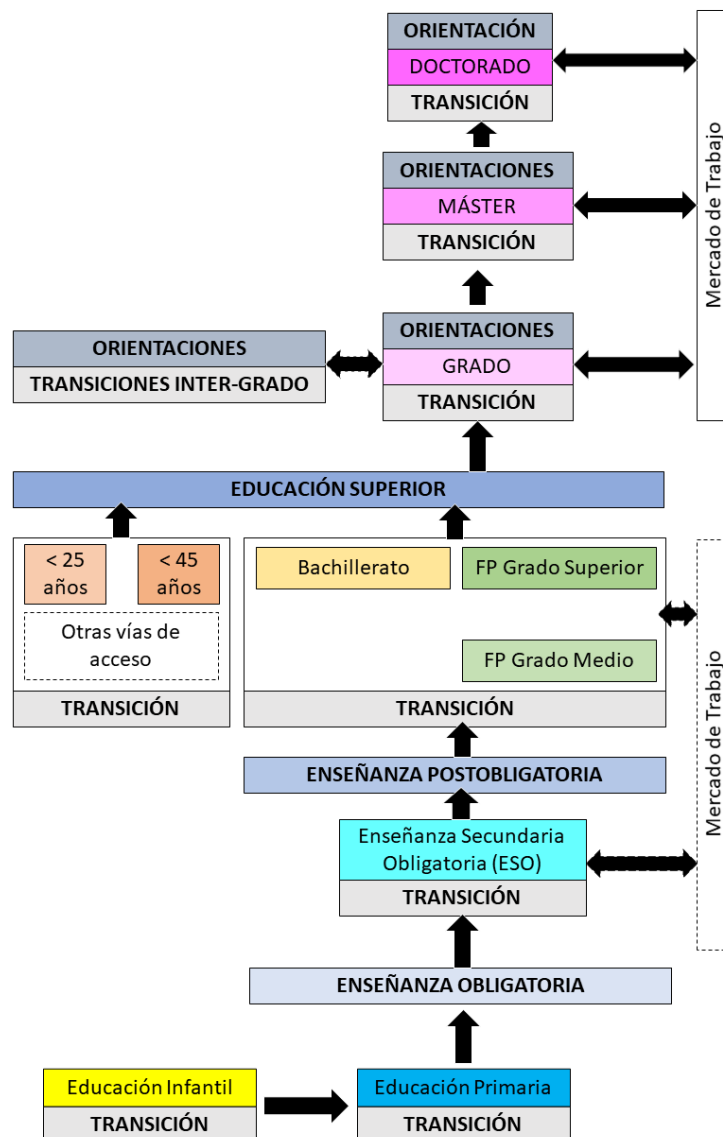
ORIENTACIÓN
DOCTORADO
TRANSICIÓN

ORIENTACIONES
MÁSTER
TRANSICIÓN

Mercado de Trabajo

ORIENTACIONES
TRANSICIONES INTER-GRADO

ORIENTACIONES
GRADO
TRANSICIÓN

EDUCACIÓN SUPERIOR

< 25 años
< 45 años
Otras vías de acceso
TRANSICIÓN

Bachillerato
FP Grado Superior
FP Grado Medio
TRANSICIÓN

Mercado de Trabajo

ENSEÑANZA POSTOBLIGATORIA

Enseñanza Secundaria Obligatoria (ESO)
TRANSICIÓN

ENSEÑANZA OBLIGATORIA

Educación Infantil
TRANSICIÓN

Educación Primaria
TRANSICIÓN